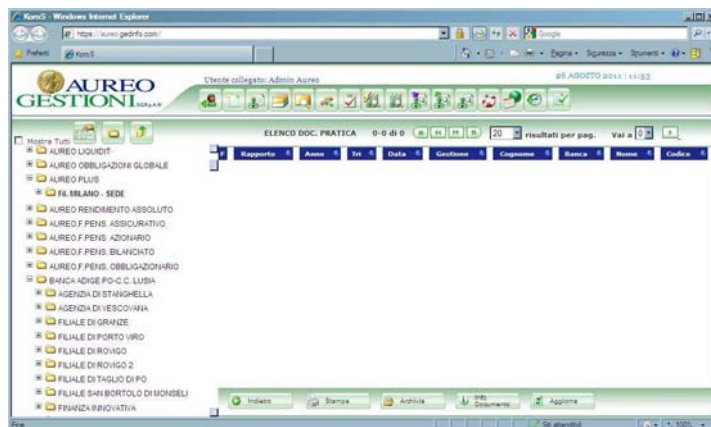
KoroS - Windows Internet Explorer

https://aureo.gedinfo.com/

Google

Preferiti KoroS

Pagina • Sicurezza • Strumenti •

AUREO GESTIONI S.G.R.p.A.

Utente collegato: Admin Aureo

26 AGOSTO 2011 | 11:53

Mostra Tutti

AUREO LIQUIDITA'
AUREO OBBLIGAZIONI GLOBALE
AUREO PLUS
Fil. MILANO - SEDE
AUREO RENDIMENTO ASSOLUTO
AUREO F.PENS. ASSICURATIVO
AUREO F.PENS. AZIONARIO
AUREO F.PENS. BILANCIATO
AUREO F.PENS. OBBLIGAZIONARIO
BANCA ADIGE PO-C.C. LUSIA
AGENZIA DI STANGHELLA
AGENZIA DI VESCOVANA
FILIALE DI GRANZE
FILIALE DI PORTO VIRO
FILIALE DI ROVIGO
FILIALE DI ROVIGO 2
FILIALE DI TAGLIO DI PO
FILIALE SAN BORTOLO DI MONSELI
FINANZA INNOVATIVA

ELENCO DOC. PRATICA 0-0 di 0 20 risultati per pag. Vai a 0

| Rapporto | Anno | Tri | Data | Gestione | Cognome | Banca | Nome | Codice |
|---|---|---|---|---|---|---|---|---|

Indietro Stampa Archivia Info Documento Aggiorna

Fine

Siti attendibili 100%